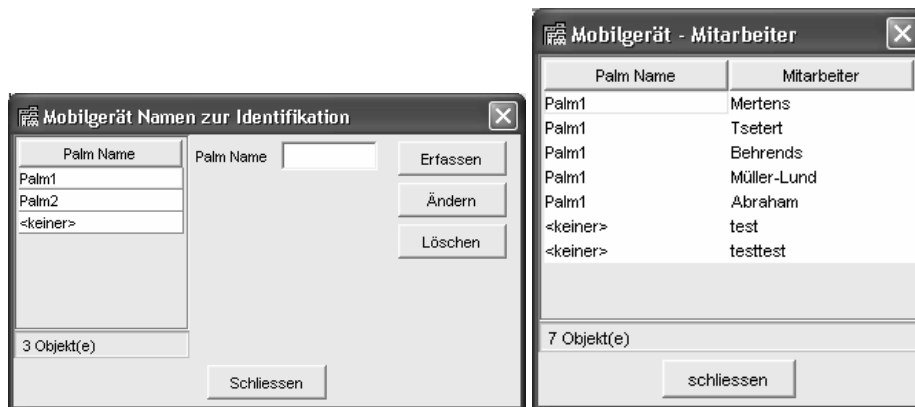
Mobilgerät Namen zur Identifikation

| Palm Name |
|---|
| Palm1 |
| Palm2 |
| <keiner> |

3 Objekt(e)

Palm Name

Erfassen

Ändern

Löschen

Schliessen

Mobilgerät - Mitarbeiter

| Palm Name | Mitarbeiter |
|---|---|
| Palm1 | Mertens |
| Palm1 | Tsetert |
| Palm1 | Behrends |
| Palm1 | Müller-Lund |
| Palm1 | Abraham |
| <keiner> | test |
| <keiner> | testtest |

7 Objekt(e)

schliessen